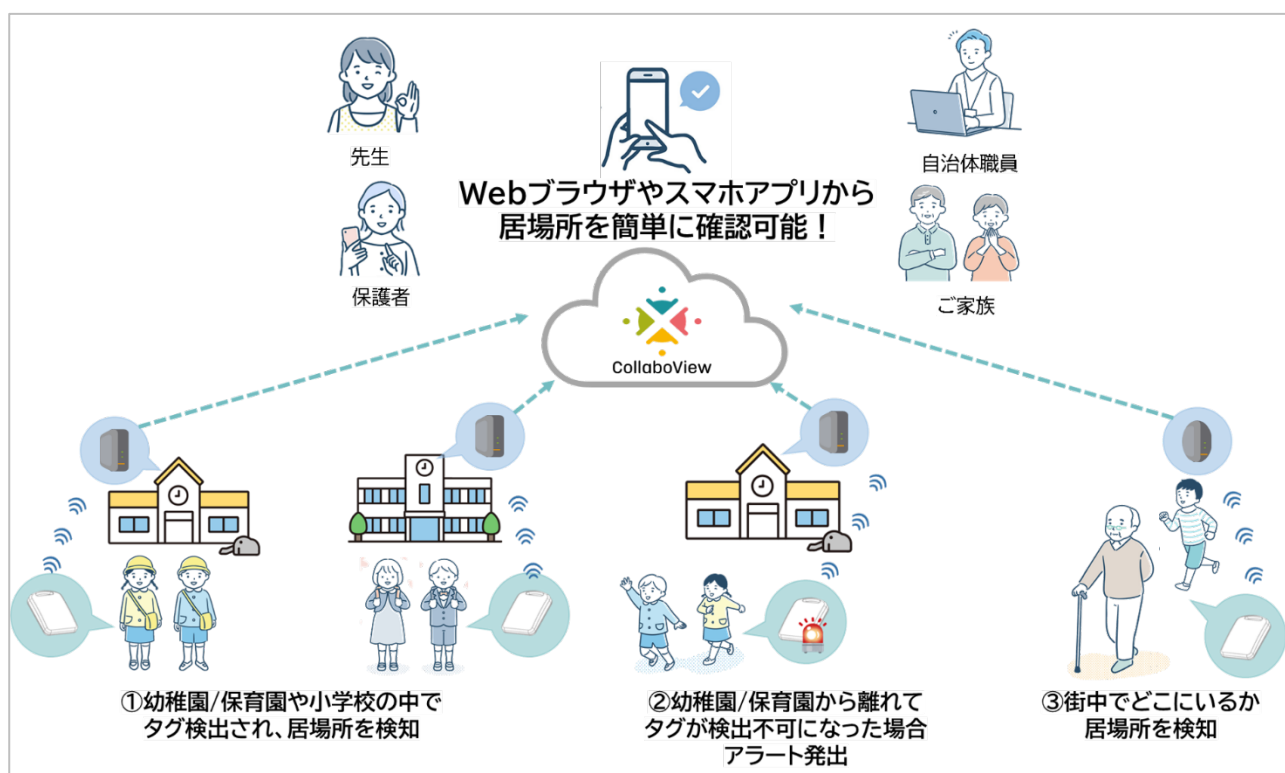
先生

保護者

Webブラウザやスマホアプリから
居場所を簡単に確認可能！

自治体職員

ご家族

CollaboView

①幼稚園/保育園や小学校の中で
タグ検出され、居場所を検知

②幼稚園/保育園から離れて
タグが検出不可になった場合
アラート発出

③街中でどこにいるか
居場所を検知